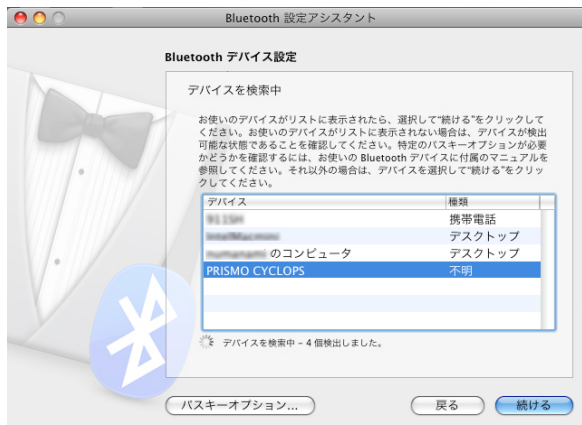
Bluetooth 設定アシスタント

Bluetooth デバイス設定

デバイスを検索中

お使いのデバイスがリストに表示されたら、選択して"続ける"をクリックしてください。お使いのデバイスがリストに表示されない場合は、デバイスが検出可能な状態であることを確認してください。特定のパスキーオプションが必要かどうかを確認するには、お使いの Bluetooth デバイスに付属のマニュアルを参照してください。それ以外の場合は、デバイスを選択して"続ける"をクリックしてください。

| デバイス | 種類 |
|---|---|
| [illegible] | 携帯電話 |
| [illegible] | デスクトップ |
| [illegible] のコンピュータ | デスクトップ |
| PRISMO CYCLOPS | 不明 |

デバイスを検索中 – 4 個検出しました。

パスキーオプション...

戻る

続ける